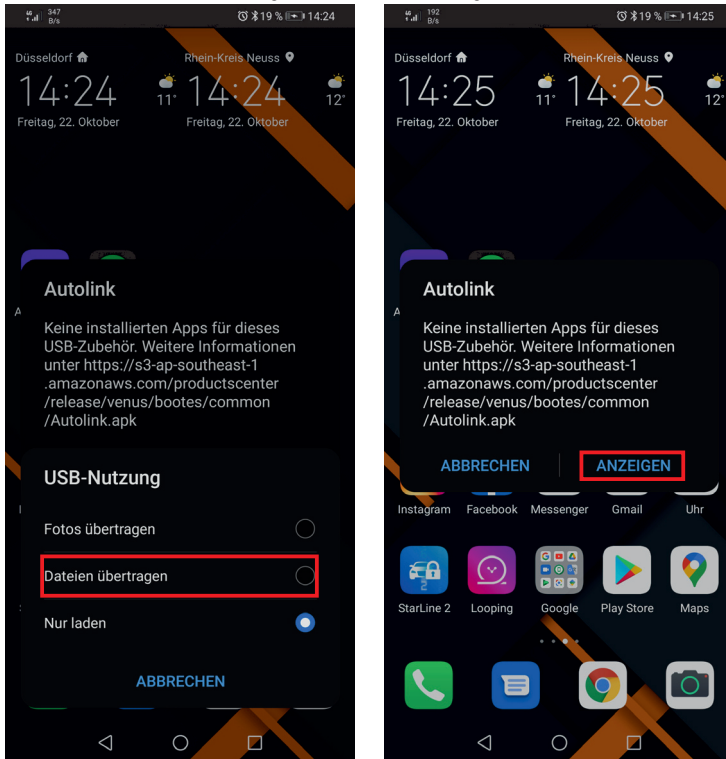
347 B/s 19 % 14:24

Düsseldorf
14:24
11°
Freitag, 22. Oktober

Rhein-Kreis Neuss
14:24
12°
Freitag, 22. Oktober

Autolink

Keine installierten Apps für dieses USB-Zubehör. Weitere Informationen unter https://s3-ap-southeast-1.amazonaws.com/productscenter/release/venus/bootes/common/Autolink.apk

USB-Nutzung

Fotos übertragen

Dateien übertragen

Nur laden

ABBRECHEN

192 B/s 19 % 14:25

Düsseldorf
14:25
11°
Freitag, 22. Oktober

Rhein-Kreis Neuss
14:25
12°
Freitag, 22. Oktober

Autolink

Keine installierten Apps für dieses USB-Zubehör. Weitere Informationen unter https://s3-ap-southeast-1.amazonaws.com/productscenter/release/venus/bootes/common/Autolink.apk

ABBRECHEN ANZEIGEN

Instagram Facebook Messenger Gmail Uhr

StarLine 2 Looping Google Play Store Maps